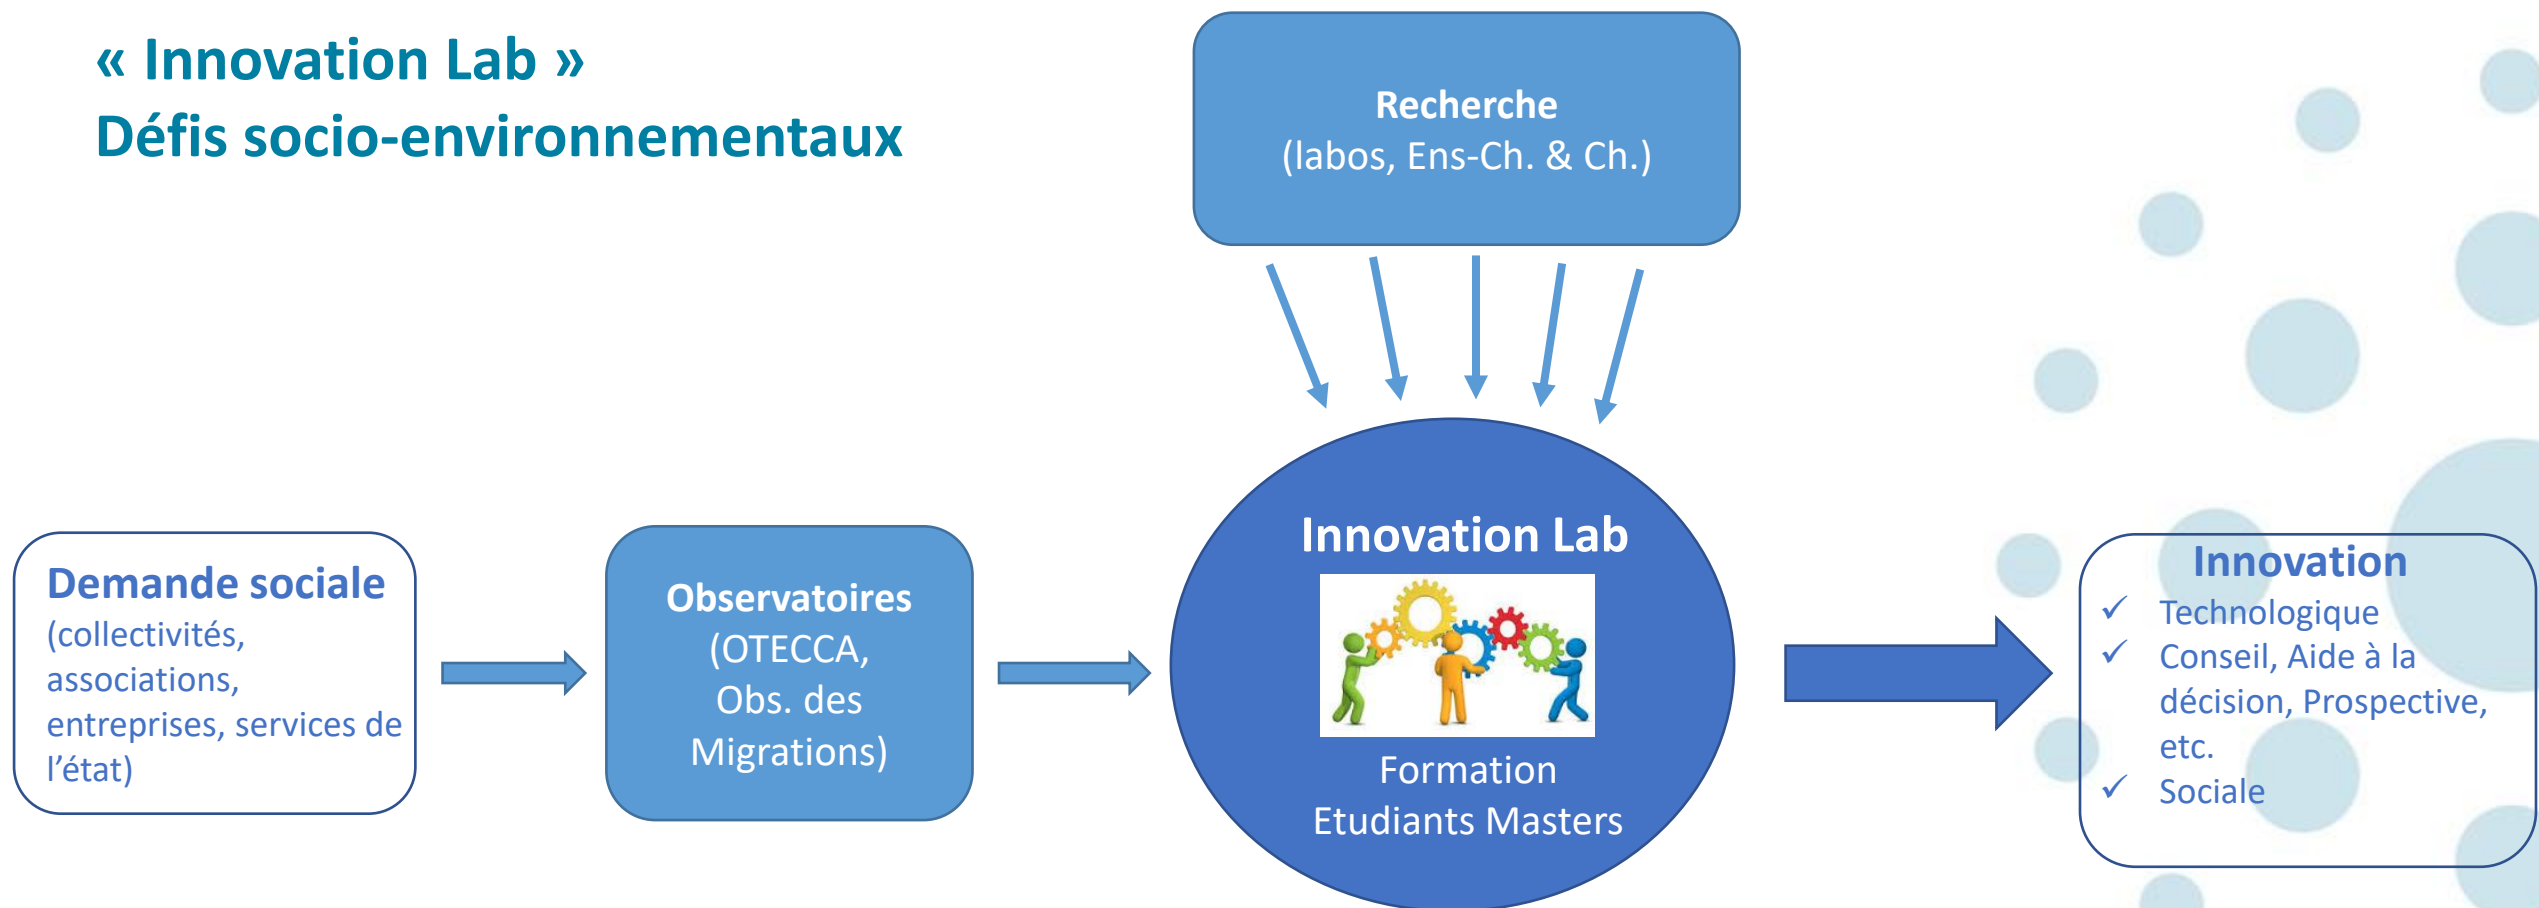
« Innovation Lab »
Défis socio-environnementaux

Recherche
(labos, Ens-Ch. & Ch.)

Demande sociale
(collectivités, associations, entreprises, services de l'état)

Observatoires
(OTECCA, Obs. des Migrations)

Innovation Lab

Formation
Etudiants Masters

Innovation
✓ Technologique
✓ Conseil, Aide à la décision, Prospective, etc.
✓ Sociale